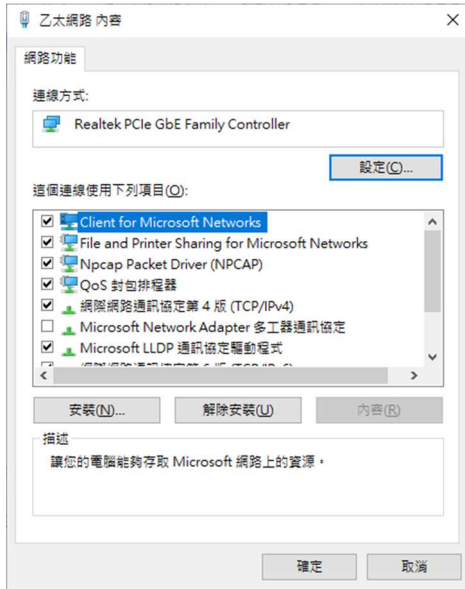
乙太網路 內容

網路功能

連線方式:

Realtek PCIe GbE Family Controller

設定(C)...

這個連線使用下列項目(O):

Client for Microsoft Networks
File and Printer Sharing for Microsoft Networks
Npcap Packet Driver (NPCAP)
QoS 封包排程器
網際網路通訊協定第 4 版 (TCP/IPv4)
Microsoft Network Adapter 多工器通訊協定
Microsoft LLDP 通訊協定驅動程式
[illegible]

安裝(N)... 解除安裝(U) 內容(R)

描述

讓您的電腦能夠存取 Microsoft 網路上的資源。

確定 取消